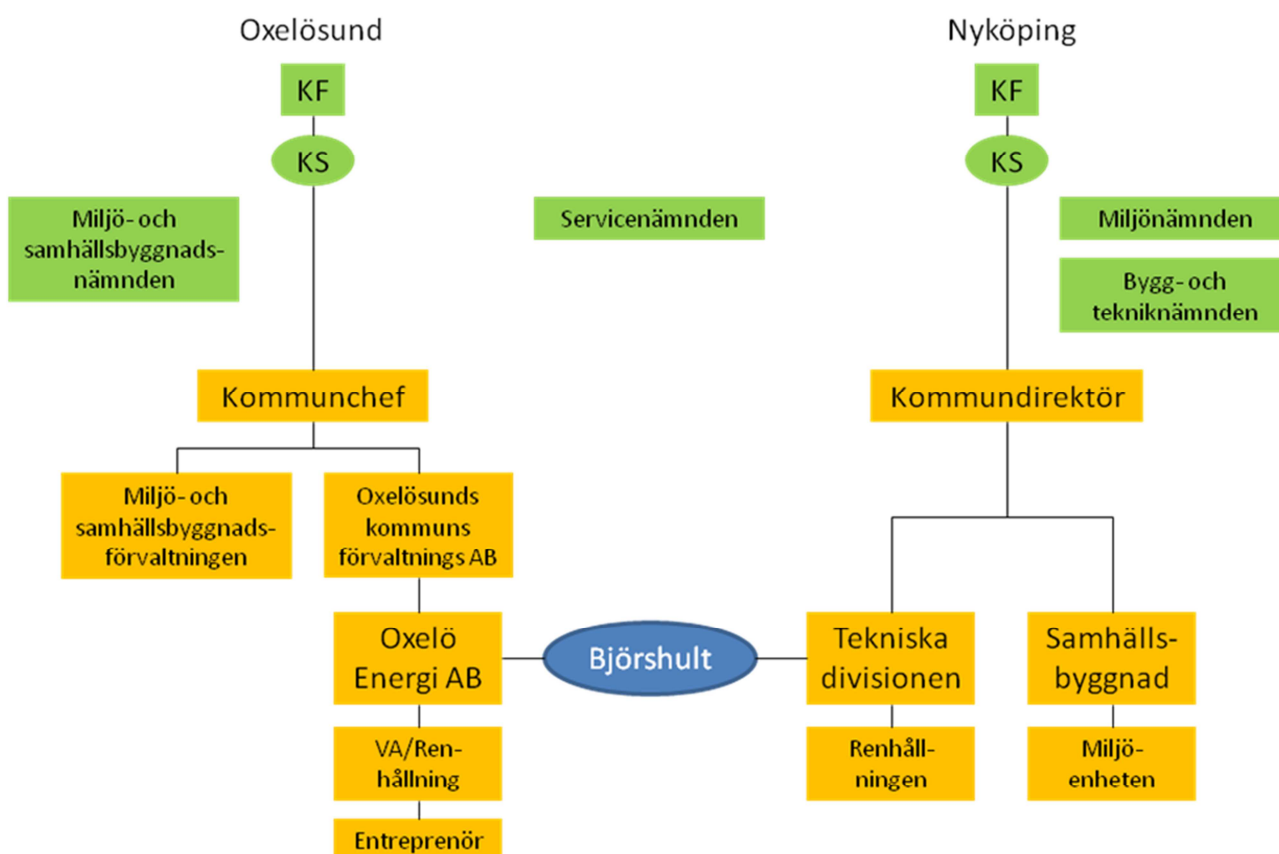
Oxelösund

KF

KS

Miljö- och samhällsbyggnadsnämnden

Kommunchef

Miljö- och samhällsbyggnadsförvaltningen

Oxelösunds kommuns förvaltnings AB

Oxelö Energi AB

VA/Renhållning

Entreprenör

Servicenämnden

Björshult

Nyköping

KF

KS

Miljönämnden

Bygg- och tekniknämnden

Kommundirektör

Tekniska divisionen

Renhållningen

Samhällsbyggnad

Miljöenheten